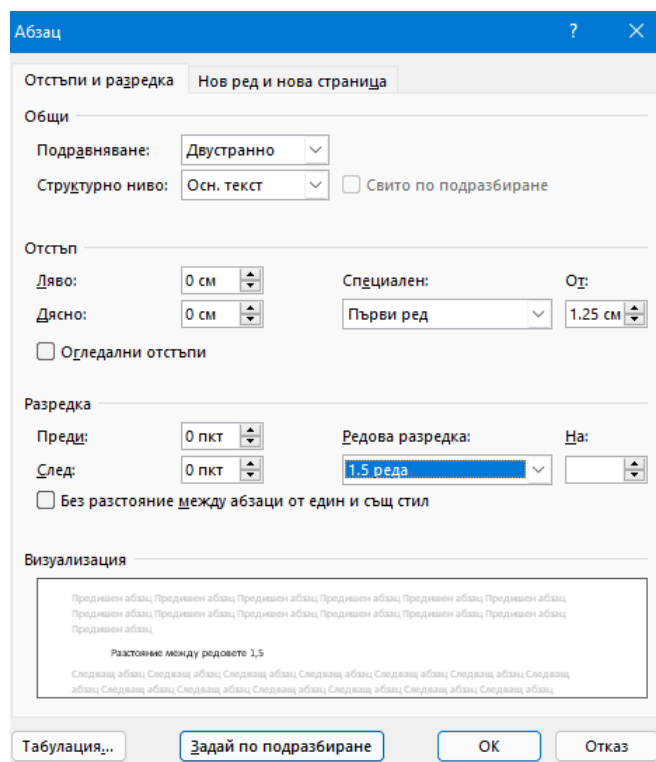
Абзац

?

Отстъпи и разредка | Нов ред и нова страница

Общи

Подравняване: Двустранно

Структурно ниво: Осн. текст

Свито по подразбиране

Отстъп

Ляво: 0 см

Дясно: 0 см

Специален: Първи ред

От: 1.25 см

Огледални отстъпи

Разредка

Преди: 0 пкт

След: 0 пкт

Редова разредка: 1.5 реда

На:

Без разстояние между абзаци от един и същ стил

Визуализация

Предишен абзац Предишен абзац Предишен абзац Предишен абзац Предишен абзац Предишен абзац Предишен абзац Предишен абзац Предишен абзац Предишен абзац Предишен абзац

Разстояние между редовете 1,5

Следващ абзац Следващ абзац Следващ абзац Следващ абзац Следващ абзац Следващ абзац Следващ абзац Следващ абзац Следващ абзац Следващ абзац Следващ абзац Следващ абзац

Табулация... | Задай по подразбиране | OK | Отказ